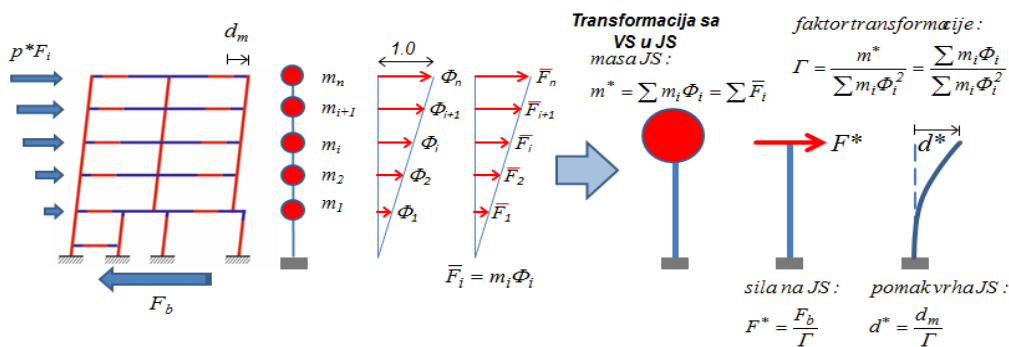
$p^*F_i$

$d_m$

$m_n$

$m_{i+1}$

$m_i$

$m_2$

$m_1$

$F_b$

1.0

$\Phi_n$

$\Phi_{i+1}$

$\Phi_i$

$\Phi_2$

$\Phi_1$

$\overline{F}_n$

$\overline{F}_{i+1}$

$\overline{F}_i$

$\overline{F}_2$

$\overline{F}_1$

$\overline{F}_i = m_i\Phi_i$

Transformacija sa VS u JS

masa JS :

$m^* = \sum m_i\Phi_i = \sum \overline{F}_i$

faktor transformacije :

$\Gamma = \frac{m^*}{\sum m_i\Phi_i^2} = \frac{\sum m_i\Phi_i}{\sum m_i\Phi_i^2}$

$F^*$

$d^*$

sila na JS :

$F^* = \frac{F_b}{\Gamma}$

pomak vrha JS :

$d^* = \frac{d_m}{\Gamma}$